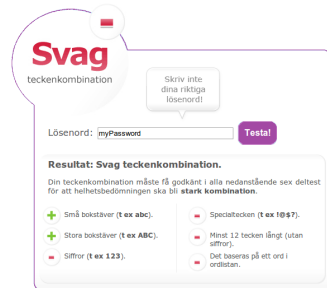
Svag
teckenkombination

Skriv inte dina riktiga lösenord!

Lösenord: myPassword Testa!

Resultat: Svag teckenkombination.

Din teckenkombination måste få godkänt i alla nedanstående sex deltest för att helhetsbedömningen ska bli stark kombination.

Små bokstäver (t ex abc).

Stora bokstäver (t ex ABC).

Siffror (t ex 123).

Specialtecken (t ex !@$?).

Minst 12 tecken långt (utan siffror).

Det baseras på ett ord i ordlistan.